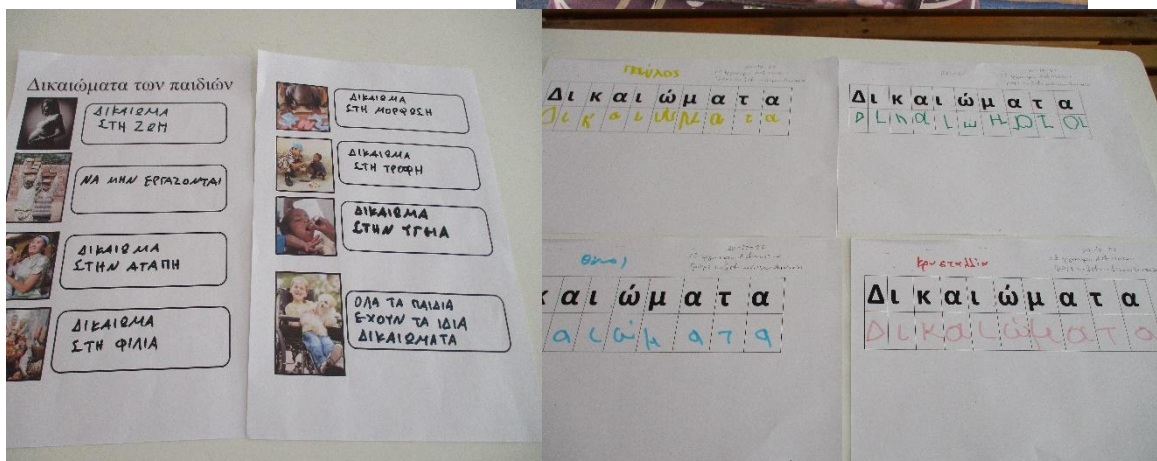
Δικαιώματα των παιδιών

ΔΙΚΑΙΩΜΑ ΣΤΗ ΖΩΗ

ΝΑ ΜΗΝ ΕΡΓΑΖΟΝΤΑΙ

ΔΙΚΑΙΩΜΑ ΣΤΗΝ ΑΓΑΠΗ

ΔΙΚΑΙΩΜΑ ΣΤΗ ΦΙΛΙΑ

ΔΙΚΑΙΩΜΑ ΣΤΗ ΜΟΡΦΩΣΗ

ΔΙΚΑΙΩΜΑ ΣΤΗ ΤΡΟΦΗ

ΔΙΚΑΙΩΜΑ ΣΤΗΝ ΥΓΕΙΑ

ΟΛΑ ΤΑ ΠΑΙΔΙΑ ΕΧΟΥΝ ΤΑ ΙΔΙΑ ΔΙΚΑΙΩΜΑΤΑ

Παύλος
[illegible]

| Δ | ι | κ | α | ι | ώ | μ | α | τ | α |
|---|---|---|---|---|---|---|---|---|---|
| Δ | ι | κ | α | ι | ώ | μ | α | τ | α |

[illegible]

| Δ | ι | κ | α | ι | ώ | μ | α | τ | α |
|---|---|---|---|---|---|---|---|---|---|
| Δ | ι | κ | α | ι | ω | μ | α | τ | α |

Θάνος
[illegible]

| κ | α | ι | ώ | μ | α | τ | α |
|---|---|---|---|---|---|---|---|
| κ | α | ι | ώ | μ | α | τ | α |

Κρυστάλλη
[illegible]

| Δ | ι | κ | α | ι | ώ | μ | α | τ | α |
|---|---|---|---|---|---|---|---|---|---|
| Δ | ι | κ | α | ι | ώ | μ | α | τ | α |